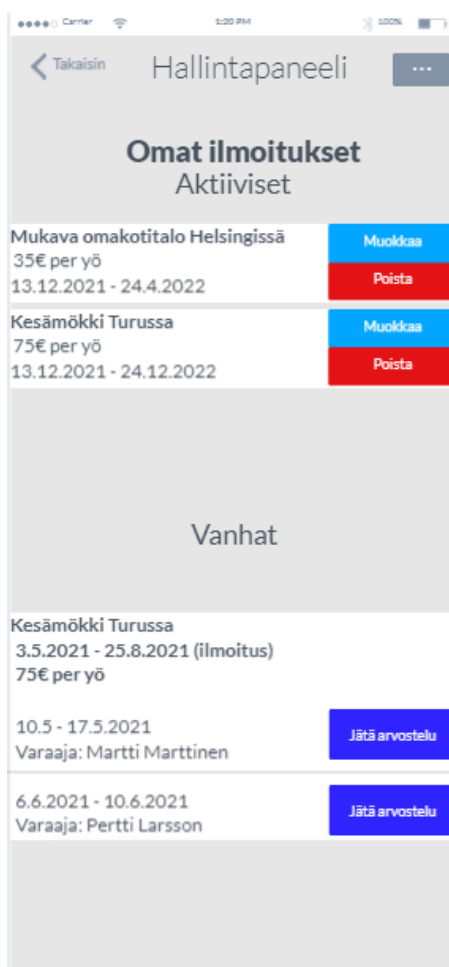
Carrier 1:20 PM 100%

Takaisin Hallintapaneeli ···

Omat ilmoitukset
Aktiiviset

Mukava omakotitalo Helsingissä
35€ per yö
13.12.2021 - 24.4.2022
Muokkaa
Poista

Kesämökki Turussa
75€ per yö
13.12.2021 - 24.12.2022
Muokkaa
Poista

Vanhat

Kesämökki Turussa
3.5.2021 - 25.8.2021 (ilmoitus)
75€ per yö

10.5 - 17.5.2021
Varaaja: Martti Marttinen
Jätä arvostelu

6.6.2021 - 10.6.2021
Varaaja: Pertti Larsson
Jätä arvostelu